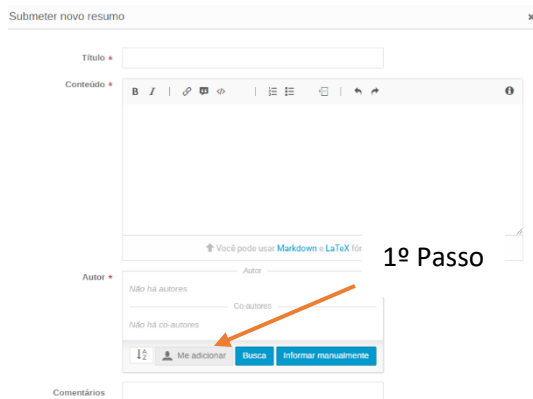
Submeter novo resumo

×

Título *

Conteúdo *

B I

Você pode usar Markdown e LaTeX fór

Autor *

Autor

Não há autores

Co-autores

Não há co-autores

Me adicionar

Busca

Informar manualmente

1º Passo

Comentários